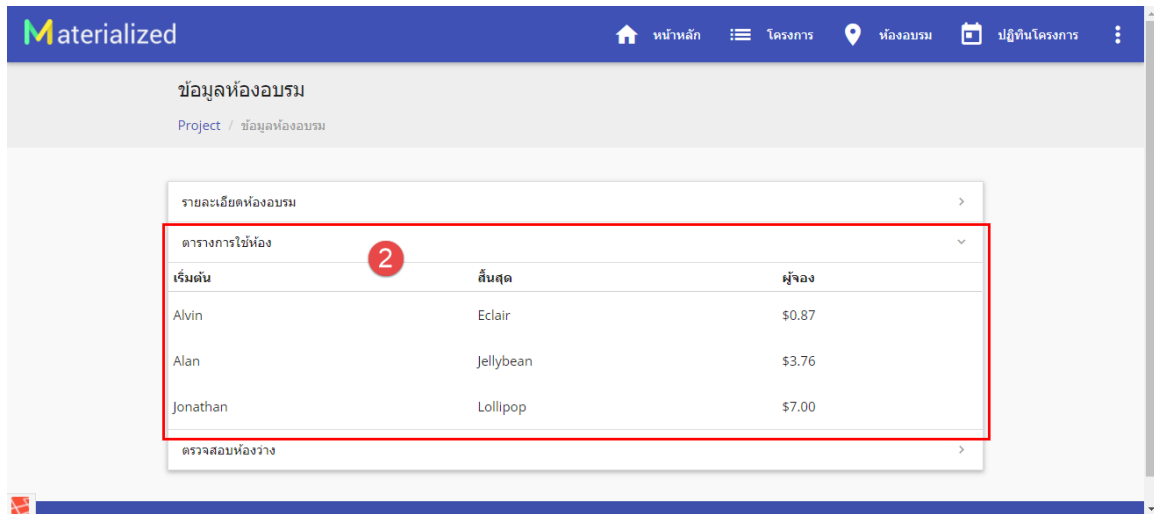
Materialized

หน้าหลัก โครงการ ห้องอบรม ปฏิทินโครงการ

ข้อมูลห้องอบรม

Project / ข้อมูลห้องอบรม

รายละเอียดห้องอบรม

ตารางการใช้ห้อง

2

| เริ่มต้น | สิ้นสุด | ผู้จอง |
|---|---|---|
| Alvin | Eclair | \$0.87 |
| Alan | Jellybean | \$3.76 |
| Jonathan | Lollipop | \$7.00 |

ตรวจสอบห้องว่าง